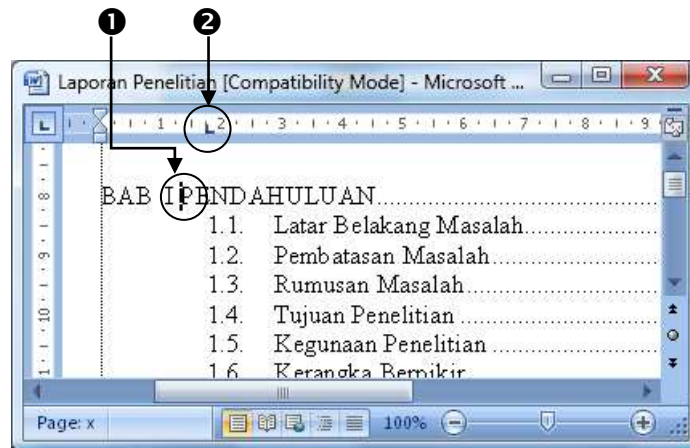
❶ ❷

Laporan Penelitian [Compatibility Mode] - Microsoft ...

1 2 3 4 5 6 7 8 9

8 9 10 11

BAB I PENDAHULUAN.....................

1.1. Latar Belakang Masalah......................

1.2. Pembatasan Masalah...........................

1.3. Rumusan Masalah...............................

1.4. Tujuan Penelitian ...............................

1.5. Kegunaan Penelitian ...........................

1.6. Kerangka Berpikir

Page: x

100%